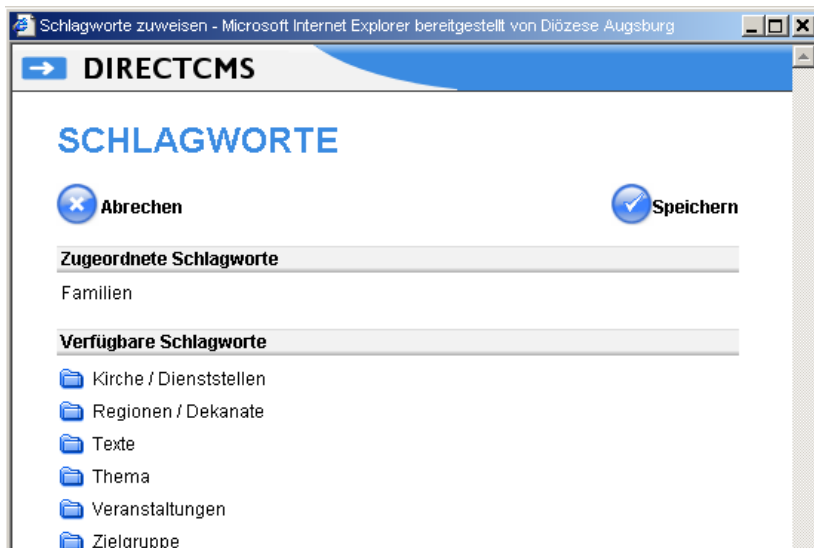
Schlagworte zuweisen - Microsoft Internet Explorer bereitgestellt von Diözese Augsburg

DIRECTCMS

SCHLAGWORTE

Abrechen

Speichern

Zugeordnete Schlagworte

Familien

Verfügbare Schlagworte

Kirche / Dienststellen

Regionen / Dekanate

Texte

Thema

Veranstaltungen

Zielgruppe